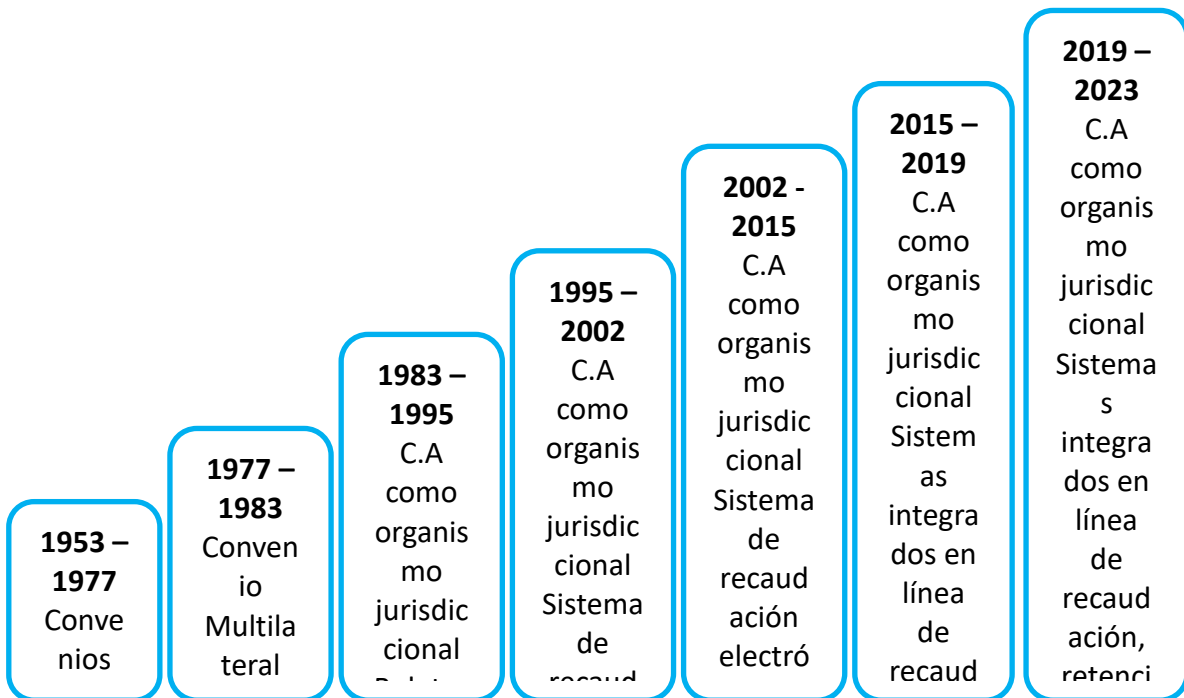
**1953 – 1977**
Convenios

**1977 – 1983**
Convenio Multilateral

**1983 – 1995**
C.A como organismo jurisdiccional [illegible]

**1995 – 2002**
C.A como organismo jurisdiccional Sistema de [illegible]

**2002 - 2015**
C.A como organismo jurisdiccional Sistema de recaudación electró

**2015 – 2019**
C.A como organismo jurisdiccional Sistemas integrados en línea de recaud

**2019 – 2023**
C.A como organismo jurisdiccional Sistemas integrados en línea de recaudación, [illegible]